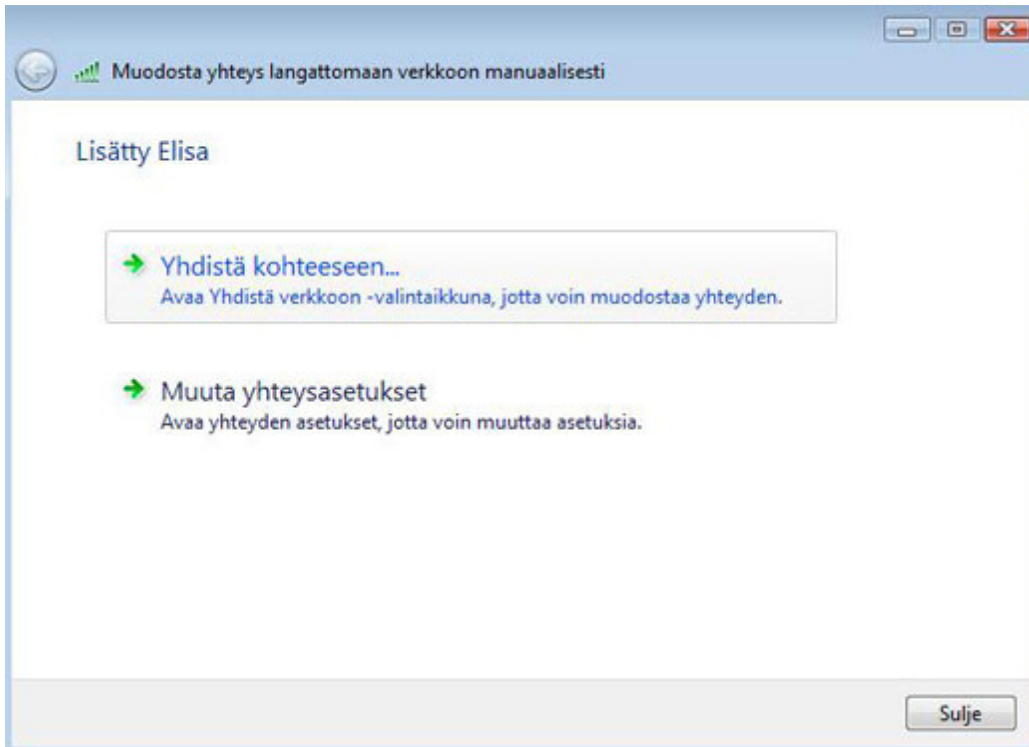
Muodosta yhteys langattomaan verkkoon manuaalisesti

Lisätty Elisa

Yhdistä kohteeseen...
Avaa Yhdistä verkkoon -valintaikkuna, jotta voin muodostaa yhteyden.

Muuta yhteysasetukset
Avaa yhteyden asetukset, jotta voin muuttaa asetuksia.

Sulje